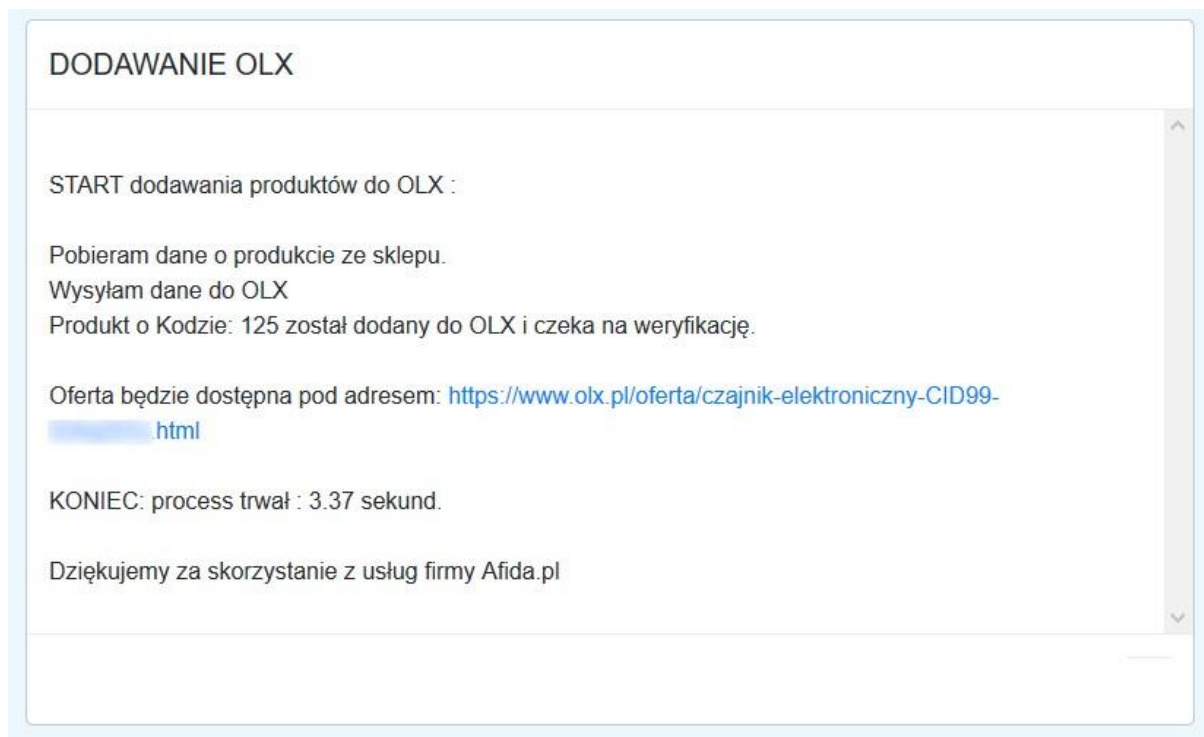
DODAWANIE OLX

START dodawania produktów do OLX :

Pobieram dane o produkcie ze sklepu.
Wysyłam dane do OLX
Produkt o Kodzie: 125 został dodany do OLX i czeka na weryfikację.

Oferta będzie dostępna pod adresem: https://www.olx.pl/oferta/czajnik-elektroniczny-CID99-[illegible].html

KONIEC: process trwał : 3.37 sekund.

Dziękujemy za skorzystanie z usług firmy Afida.pl